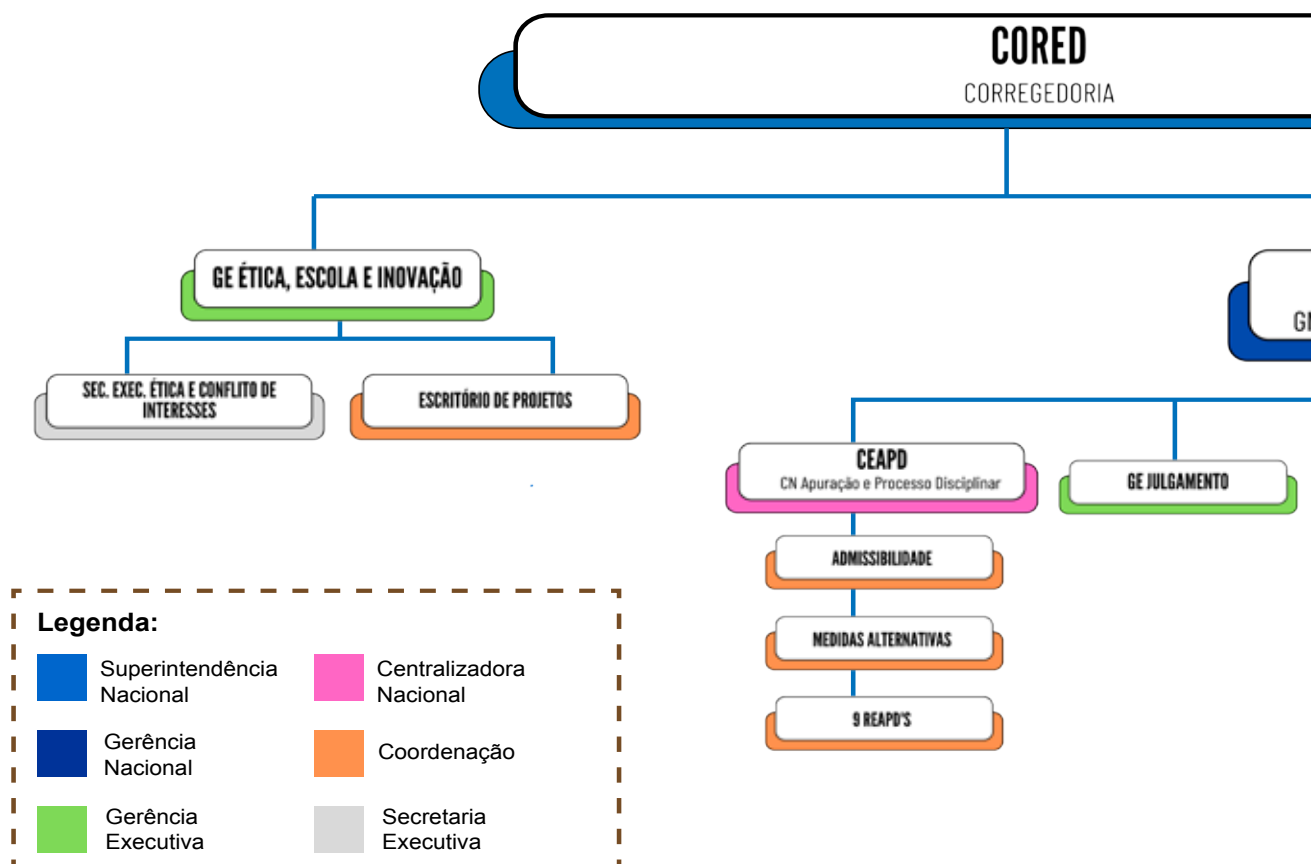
COREDCORREGEDORIA

GE ÉTICA, ESCOLA E INOVAÇÃO

SEC. EXEC. ÉTICA E CONFLITO DE INTERESSES

ESCRITÓRIO DE PROJETOS

G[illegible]

CEAPD
CN Apuração e Processo Disciplinar

GE JULGAMENTO

ADMISSIBILIDADE

MEDIDAS ALTERNATIVAS

9 REAPD'S

Legenda:

Superintendência Nacional

Centralizadora Nacional

Gerência Nacional

Coordenação

Gerência Executiva

Secretaria Executiva